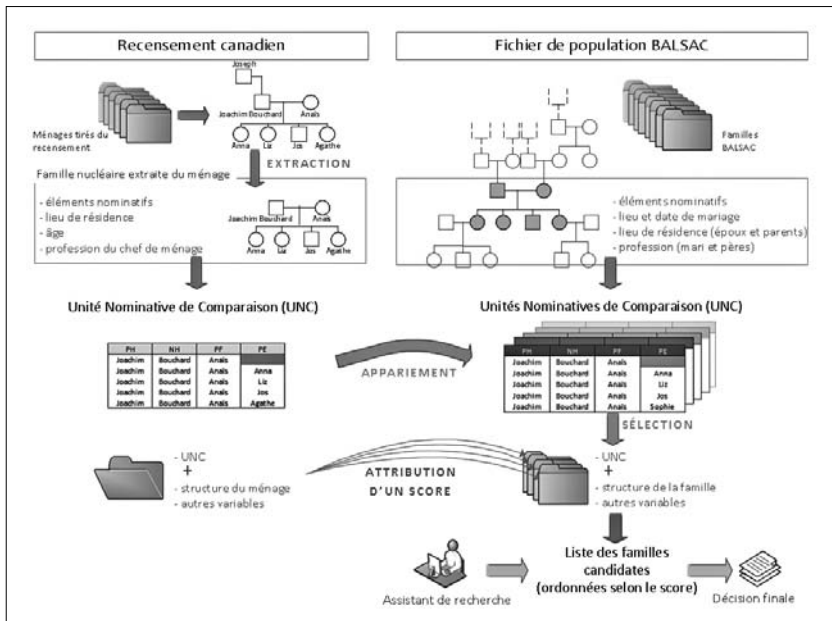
Recensement canadien

Fichier de population BALSAC

Joseph

Joachim Bouchard

Anaïs

Ménages tirés du recensement

Anna

Liz

Jos

Agathe

EXTRACTION

Familles BALSAC

Famille nucléaire extraite du ménage

- éléments nominatifs
- lieu de résidence
- âge
- profession du chef de ménage

Joachim Bouchard

Anaïs

Anna

Liz

Jos

Agathe

- éléments nominatifs
- lieu et date de mariage
- lieu de résidence (époux et parents)
- profession (mari et pères)

Unité Nominative de Comparaison (UNC)

Unités Nominatives de Comparaison (UNC)

| PH | NH | PF | PE |
|---|---|---|---|
| Joachim | Bouchard | Anaïs | |
| Joachim | Bouchard | Anaïs | Anna |
| Joachim | Bouchard | Anaïs | Liz |
| Joachim | Bouchard | Anaïs | Jos |
| Joachim | Bouchard | Anaïs | Agathe |

APPARIEMENT

| PH | NH | PF | PE |
|---|---|---|---|
| Joachim | Bouchard | Anaïs | |
| Joachim | Bouchard | Anaïs | Anna |
| Joachim | Bouchard | Anaïs | Liz |
| Joachim | Bouchard | Anaïs | Jos |
| Joachim | Bouchard | Anaïs | Sophie |

SÉLECTION

- UNC
+
- structure du ménage
- autres variables

ATTRIBUTION D'UN SCORE

- UNC
+
- structure de la famille
- autres variables

Liste des familles candidates (ordonnées selon le score)

Assistant de recherche

Décision finale